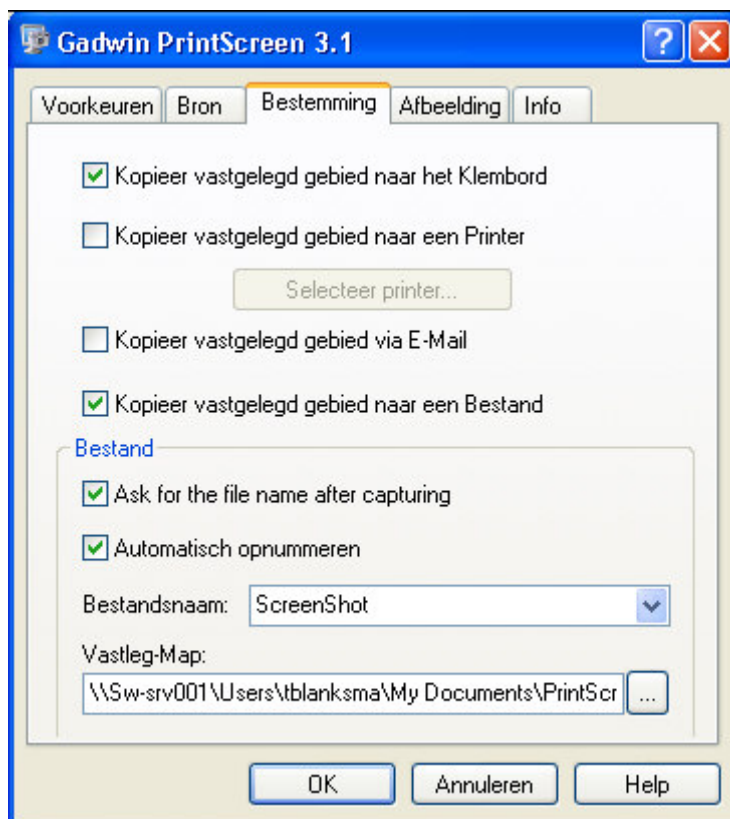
Gadwin PrintScreen 3.1

Voorkeuren | Bron | Bestemming | Afbeelding | Info

Kopieer vastgelegd gebied naar het Klembord

Kopieer vastgelegd gebied naar een Printer

Selecteer printer...

Kopieer vastgelegd gebied via E-Mail

Kopieer vastgelegd gebied naar een Bestand

Bestand

Ask for the file name after capturing

Automatisch opnummeren

Bestandsnaam: ScreenShot

Vastleg-Map:

\\Sw-srv001\Users\tblanksma\My Documents\PrintScr ...

OK Annuleren Help